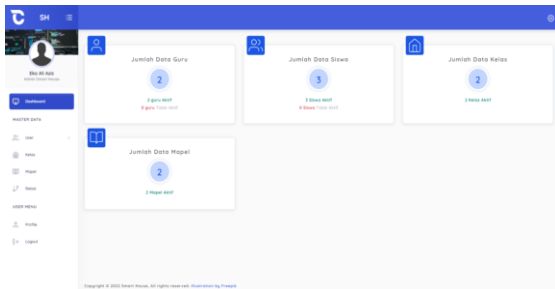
SH

Eko Al Aziz
Admin Smart House

Dashboard

MASTER DATA

User

Kelas

Mapel

Siswa

USER MENU

Profile

Logout

Jumlah Data Guru

2

2 guru Aktif
0 guru Tidak Aktif

Jumlah Data Siswa

3

3 Siswa Aktif
0 Siswa Tidak Aktif

Jumlah Data Kelas

2

2 Kelas Aktif

Jumlah Data Mapel

2

2 Mapel Aktif

Copyright © 2022 Smart House. All rights reserved. Illustration by Freepik